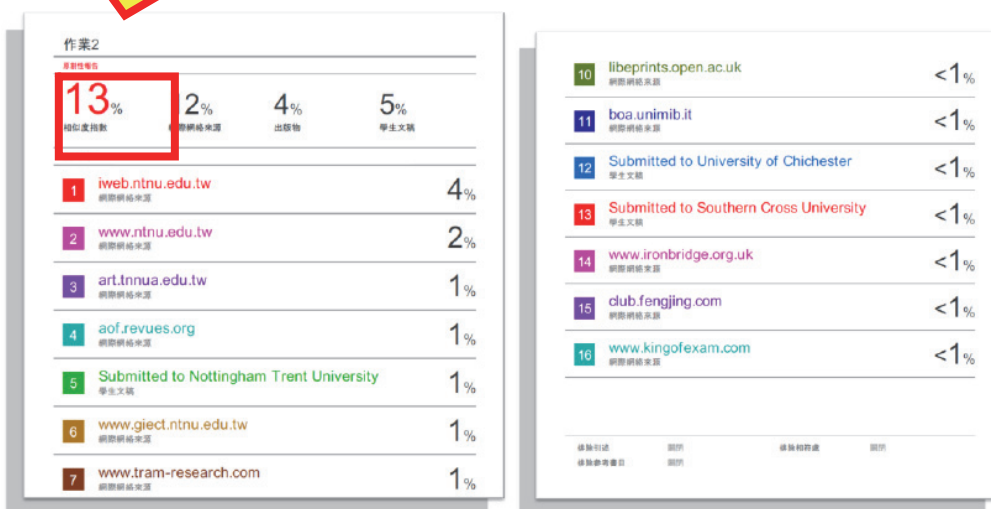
作業2

原創性報告

13%
相似度指數

2%
網際網絡來源

4%
出版物

5%
學生文稿

1 iweb.ntnu.edu.tw
網際網絡來源
4%

2 www.ntnu.edu.tw
網際網絡來源
2%

3 art.tnnua.edu.tw
網際網絡來源
1%

4 aof.revues.org
網際網絡來源
1%

5 Submitted to Nottingham Trent University
學生文稿
1%

6 www.giect.ntnu.edu.tw
網際網絡來源
1%

7 www.tram-research.com
網際網絡來源
1%

10 libeprints.open.ac.uk
網際網絡來源
<1%

11 boa.unimib.it
網際網絡來源
<1%

12 Submitted to University of Chichester
學生文稿
<1%

13 Submitted to Southern Cross University
學生文稿
<1%

14 www.ironbridge.org.uk
網際網絡來源
<1%

15 club.fengjing.com
網際網絡來源
<1%

16 www.kingofexam.com
網際網絡來源
<1%

排除引述 關閉
排除相符處 關閉
排除參考書目 關閉